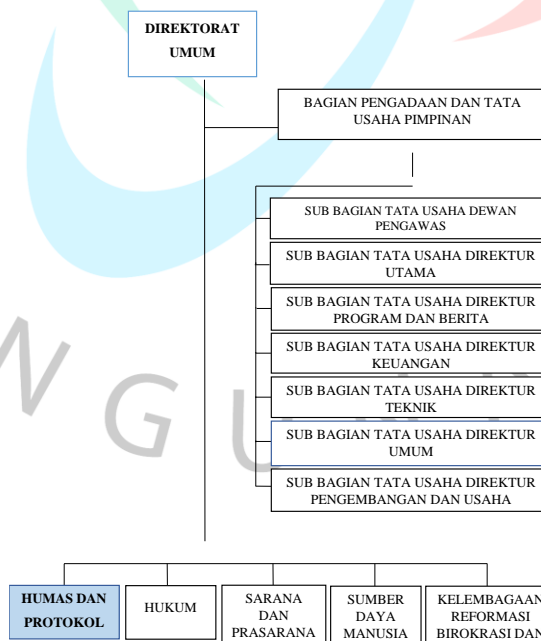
DIREKTORAT UMUM

BAGIAN PENGADAAN DAN TATA USAHA PIMPINAN

SUB BAGIAN TATA USAHA DEWAN PENGAWAS

SUB BAGIAN TATA USAHA DIREKTUR UTAMA

SUB BAGIAN TATA USAHA DIREKTUR PROGRAM DAN BERITA

SUB BAGIAN TATA USAHA DIREKTUR KEUANGAN

SUB BAGIAN TATA USAHA DIREKTUR TEKNIK

SUB BAGIAN TATA USAHA DIREKTUR UMUM

SUB BAGIAN TATA USAHA DIREKTUR PENGEMBANGAN DAN USAHA

HUMAS DAN PROTOKOL

HUKUM

SARANA DAN PRASARANA

SUMBER DAYA MANUSIA

KELEMBAGAAN REFORMASI BIROKRASI DAN

NGU